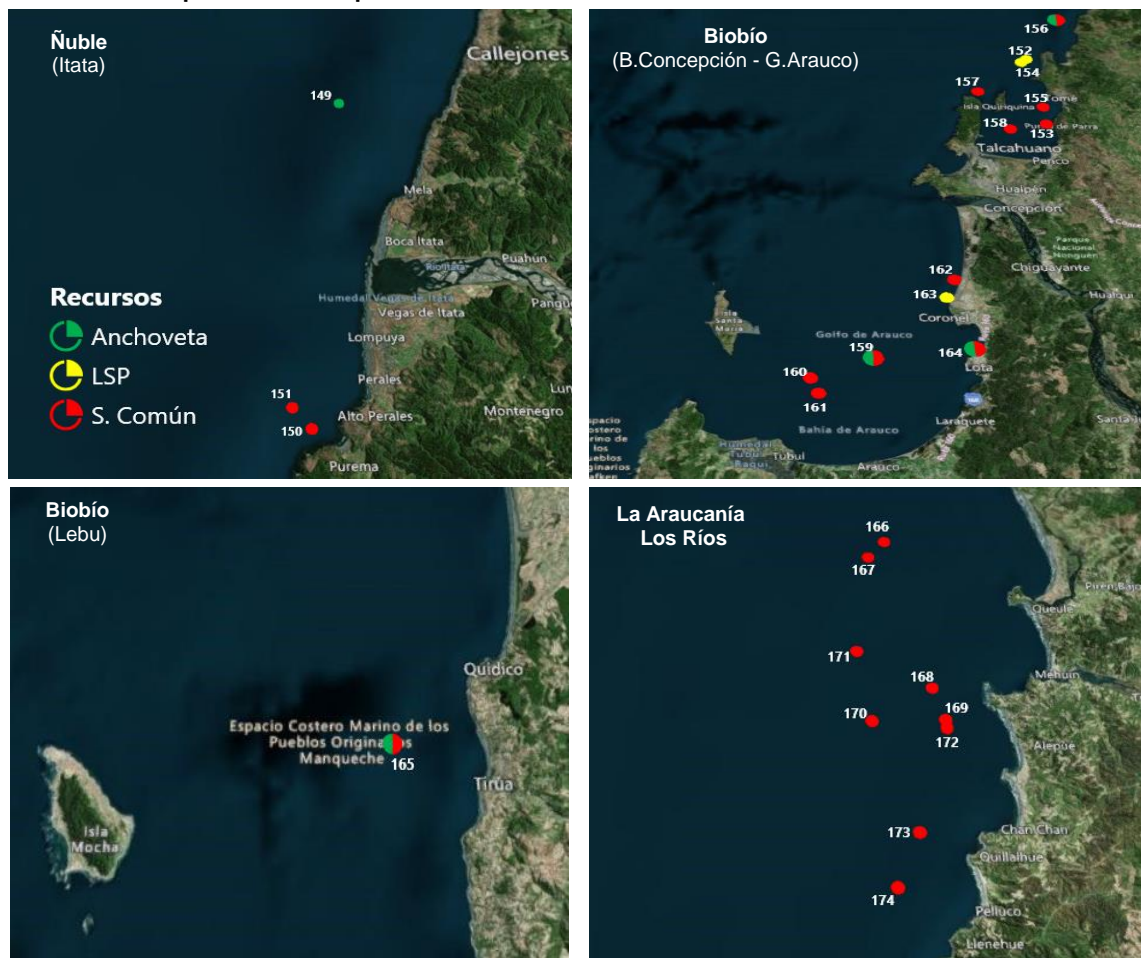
Ñuble
(Itata)

Callejones

149

Mela

Boca Itata

Puahun

Humedal Vegas de Itata

Vegas de Itata

Pangue

Lompuya

Perales

151

150

Alto Perales

Montenegro

Purema

Recursos
Anchoveta
LSP
S. Común

Biobío
(B.Concepción - G.Arauco)

156

152

154

157

155

Isla Quiriquina

158

153

Talcahuano

Penco

Huaipén

Concepción

Chiguayante

162

163

Coronel

Isla Santa María

Golfo de Arauco

159

164

Lota

160

161

Bahía de Arauco

Laraquete

Tubul

Arauco

Biobío
(Lebu)

Quidico

Espacio Costero Marino de los Pueblos Origina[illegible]s Manqueche

165

Tirúa

Isla Mocha

La Araucanía
Los Ríos

166

167

Queule

171

168

Mehuín

170

169

172

Alepúe

173

Chan Chan

Quillalhue

174

Pellúco

Llenehue